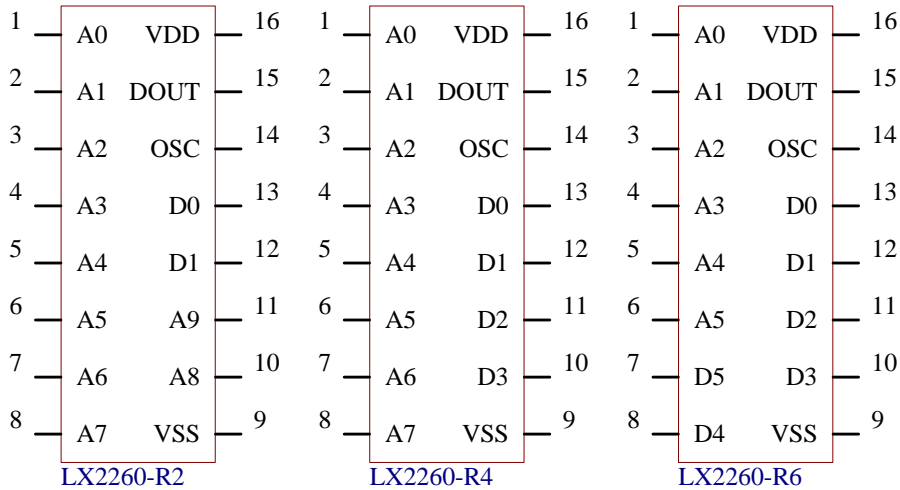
| Pin | Left | Right | Pin |
|---|---|---|---|
| 1 | A0 | VDD | 16 |
| 2 | A1 | DOUT | 15 |
| 3 | A2 | OSC | 14 |
| 4 | A3 | D0 | 13 |
| 5 | A4 | D1 | 12 |
| 6 | A5 | A9 | 11 |
| 7 | A6 | A8 | 10 |
| 8 | A7 | VSS | 9 |

LX2260-R2

| Pin | Left | Right | Pin |
|---|---|---|---|
| 1 | A0 | VDD | 16 |
| 2 | A1 | DOUT | 15 |
| 3 | A2 | OSC | 14 |
| 4 | A3 | D0 | 13 |
| 5 | A4 | D1 | 12 |
| 6 | A5 | D2 | 11 |
| 7 | A6 | D3 | 10 |
| 8 | A7 | VSS | 9 |

LX2260-R4

| Pin | Left | Right | Pin |
|---|---|---|---|
| 1 | A0 | VDD | 16 |
| 2 | A1 | DOUT | 15 |
| 3 | A2 | OSC | 14 |
| 4 | A3 | D0 | 13 |
| 5 | A4 | D1 | 12 |
| 6 | A5 | D2 | 11 |
| 7 | D5 | D3 | 10 |
| 8 | D4 | VSS | 9 |

LX2260-R6